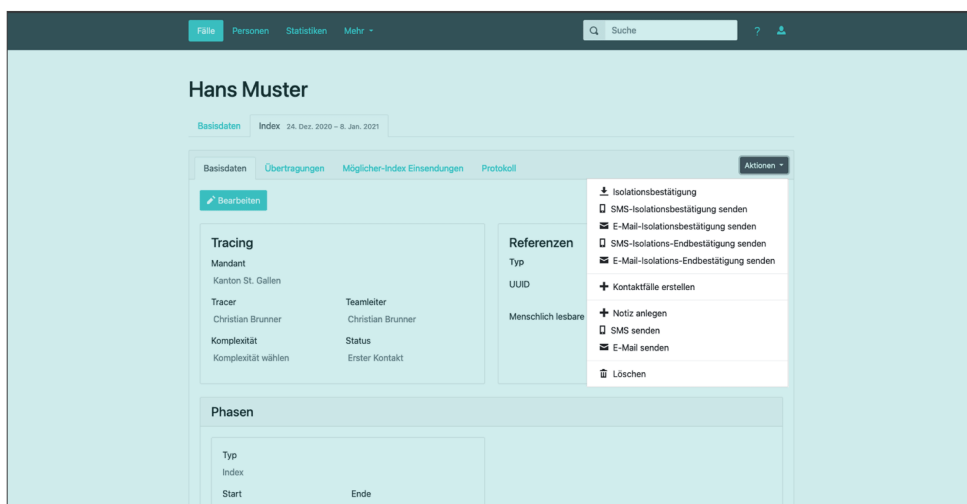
Fälle Personen Statistiken Mehr

Suche

?

Hans Muster

Basisdaten Index 24. Dez. 2020 – 8. Jan. 2021

Basisdaten Übertragungen Möglicher-Index Einsendungen Protokoll

Aktionen

Isolationsbestätigung
SMS-Isolationsbestätigung senden
E-Mail-Isolationsbestätigung senden
SMS-Isolations-Endbestätigung senden
E-Mail-Isolations-Endbestätigung senden
Kontaktfälle erstellen
Notiz anlegen
SMS senden
E-Mail senden
Löschen

Bearbeiten

Tracing

Mandant
Kanton St. Gallen

Tracer
Christian Brunner

Teamleiter
Christian Brunner

Komplexität
Komplexität wählen

Status
Erster Kontakt

Referenzen

Typ

UUID

Menschlich lesbare

Phasen

Typ
Index

Start

Ende